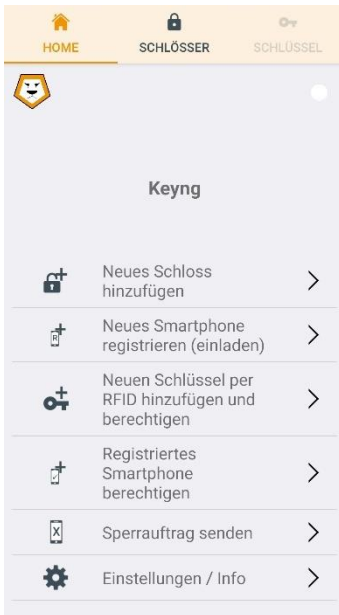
HOME
SCHLÖSSER
SCHLÜSSEL

Keyng

Neues Schloss hinzufügen

Neues Smartphone registrieren (einladen)

Neuen Schlüssel per RFID hinzufügen und berechtigen

Registriertes Smartphone berechtigen

Sperrauftrag senden

Einstellungen / Info